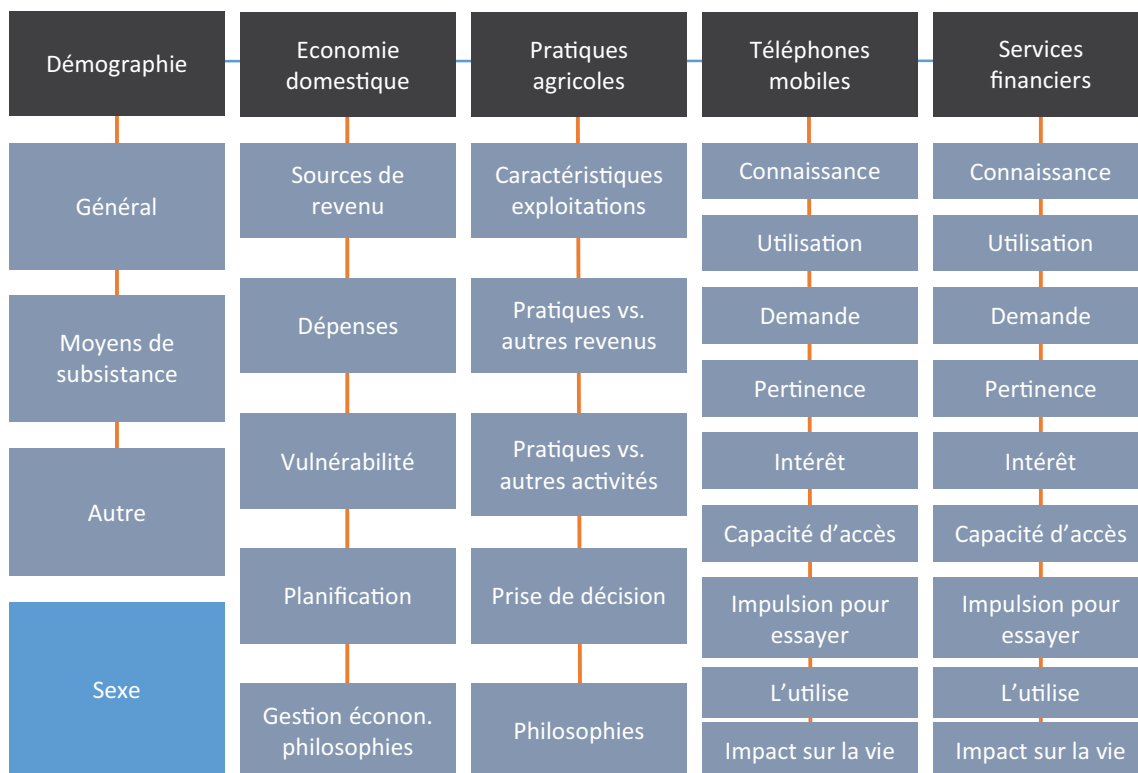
Démographie

Général

Moyens de subsistance

Autre

Sexe

Economie domestique

Sources de revenu

Dépenses

Vulnérabilité

Planification

Gestion éconon. philosophies

Pratiques agricoles

Caractéristiques exploitations

Pratiques vs. autres revenus

Pratiques vs. autres activités

Prise de décision

Philosophies

Téléphones mobiles

Connaissance

Utilisation

Demande

Pertinence

Intérêt

Capacité d'accès

Impulsion pour essayer

L'utilise

Impact sur la vie

Services financiers

Connaissance

Utilisation

Demande

Pertinence

Intérêt

Capacité d'accès

Impulsion pour essayer

L'utilise

Impact sur la vie